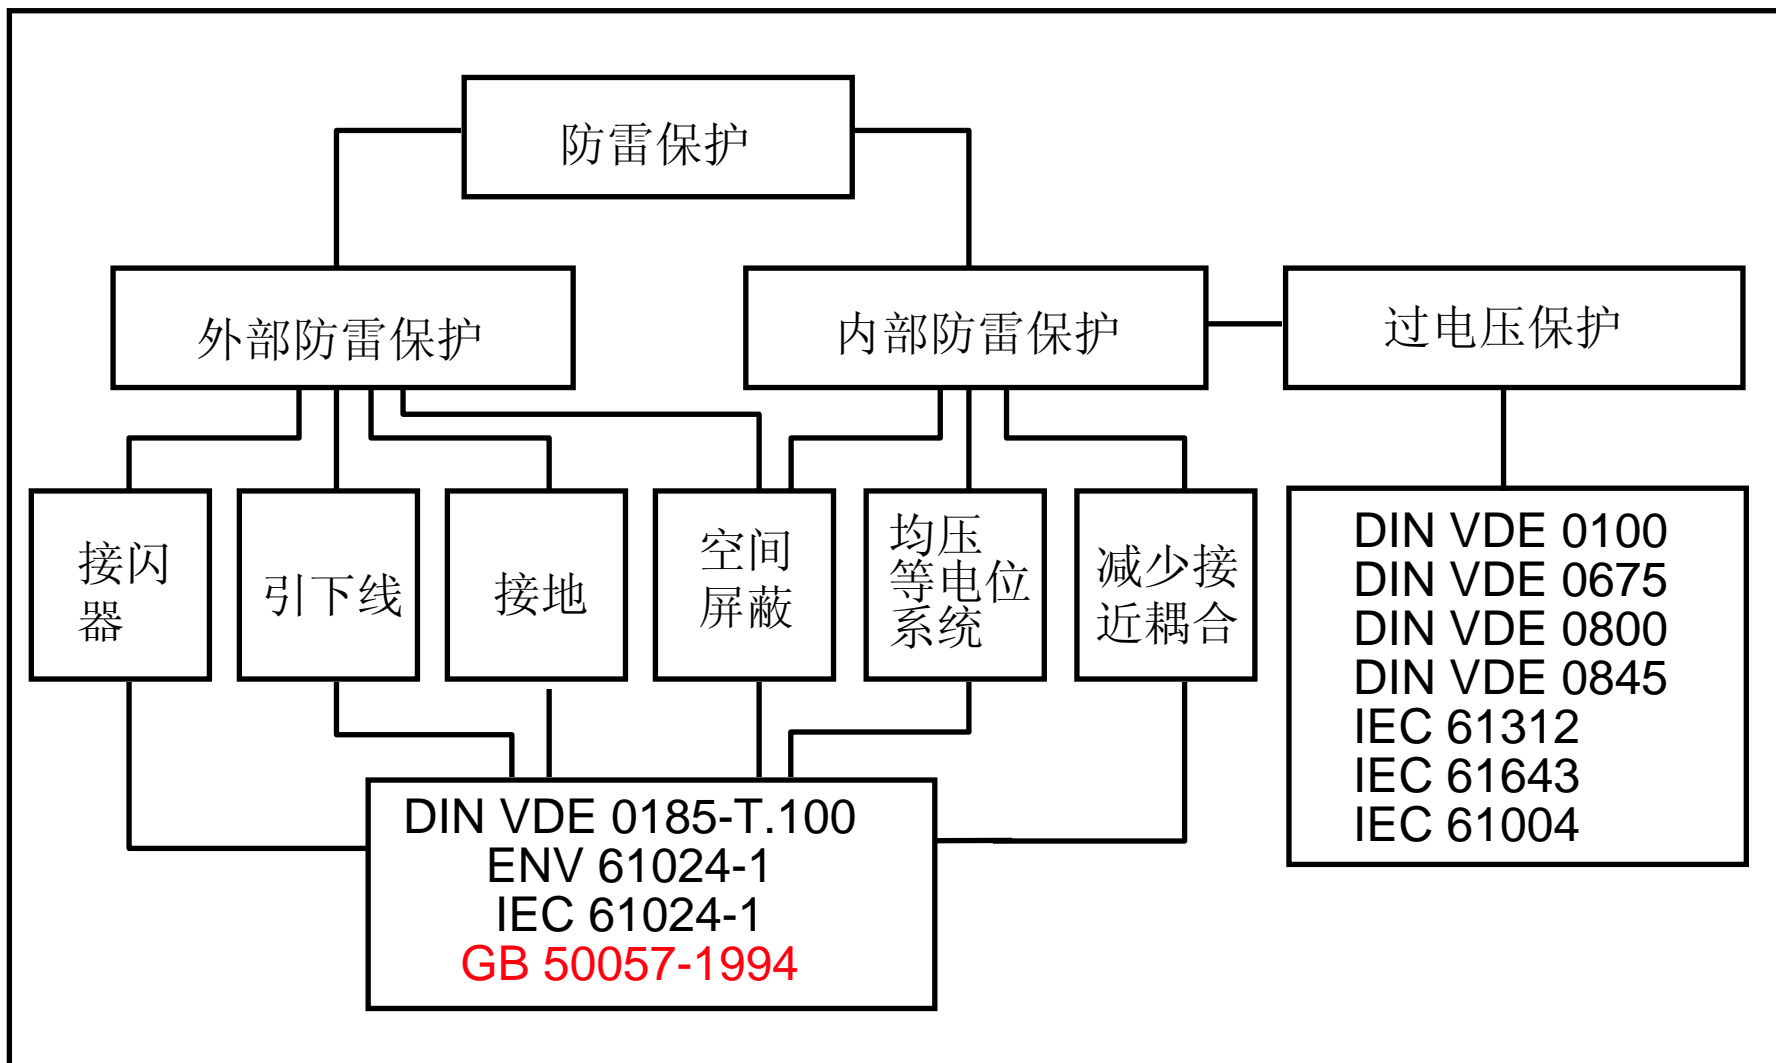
防雷保护

外部防雷保护

内部防雷保护

过电压保护

接闪器

引下线

接地

空间屏蔽

均压等电位系统

减少接近耦合

DIN VDE 0100
DIN VDE 0675
DIN VDE 0800
DIN VDE 0845
IEC 61312
IEC 61643
IEC 61004

DIN VDE 0185-T.100
ENV 61024-1
IEC 61024-1
GB 50057-1994